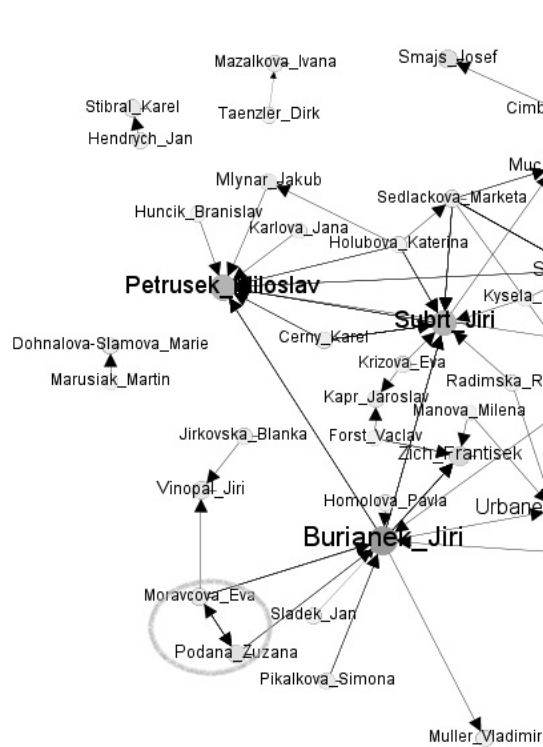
Mazalkova_Ivana
Smajs_Josef
Cimb
Stibral_Karel
Taenzler_Dirk
Hendrych_Jan
Muc
Mlynar_Jakub
Sedlackova_Marketa
Huncik_Branislav
Karlova_Jana
Holubova_Katerina
Petrusek_Miloslav
S
Kysela_
Subrt_Jiri
Cerny_Karel
Dohnalova-Slamova_Marie
Krizova_Eva
Marusiak_Martin
Radimska_R
Kapr_Jaroslav
Manova_Milena
Jirkovska_Blanka
Forst_Vaclav
Zich_Frantisek
Vinopal_Jiri
Homolova_Pavla
Urbane
Burianek_Jiri
Moravcova_Eva
Sladek_Jan
Podana_Zuzana
Pikalkova_Simona
Muller_Vladimir